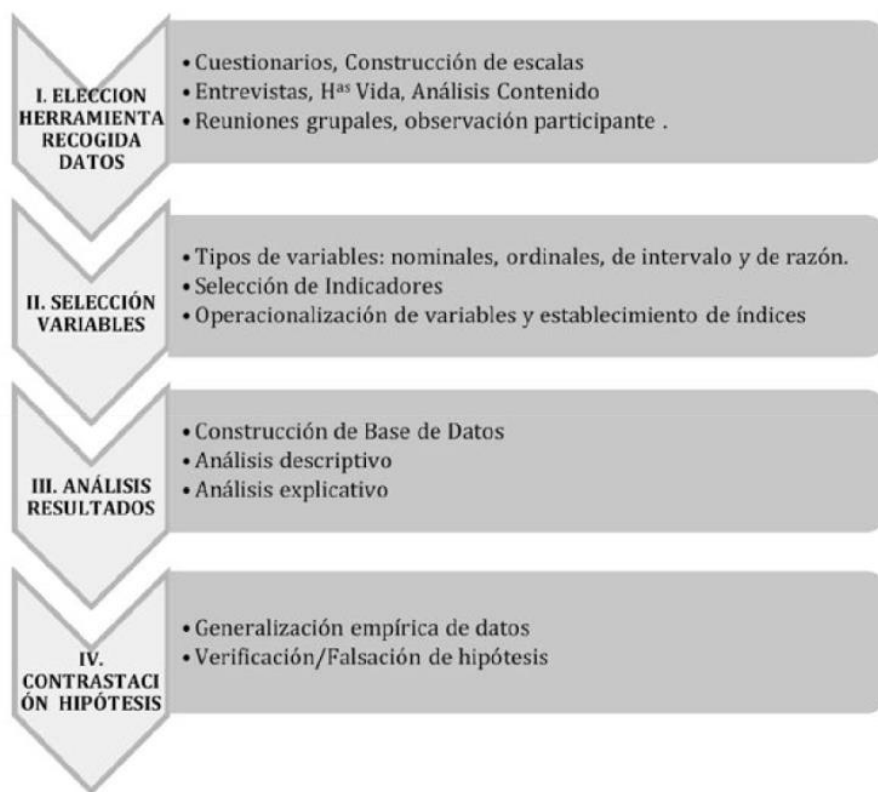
I. ELECCION HERRAMIENTA RECOGIDA DATOS

• Cuestionarios, Construcción de escalas
• Entrevistas, H$^{as}$ Vida, Análisis Contenido
• Reuniones grupales, observación participante .

II. SELECCIÓN VARIABLES

• Tipos de variables: nominales, ordinales, de intervalo y de razón.
• Selección de Indicadores
• Operacionalización de variables y establecimiento de índices

III. ANÁLISIS RESULTADOS

• Construcción de Base de Datos
• Análisis descriptivo
• Análisis explicativo

IV. CONTRASTACIÓN HIPÓTESIS

• Generalización empírica de datos
• Verificación/Falsación de hipótesis